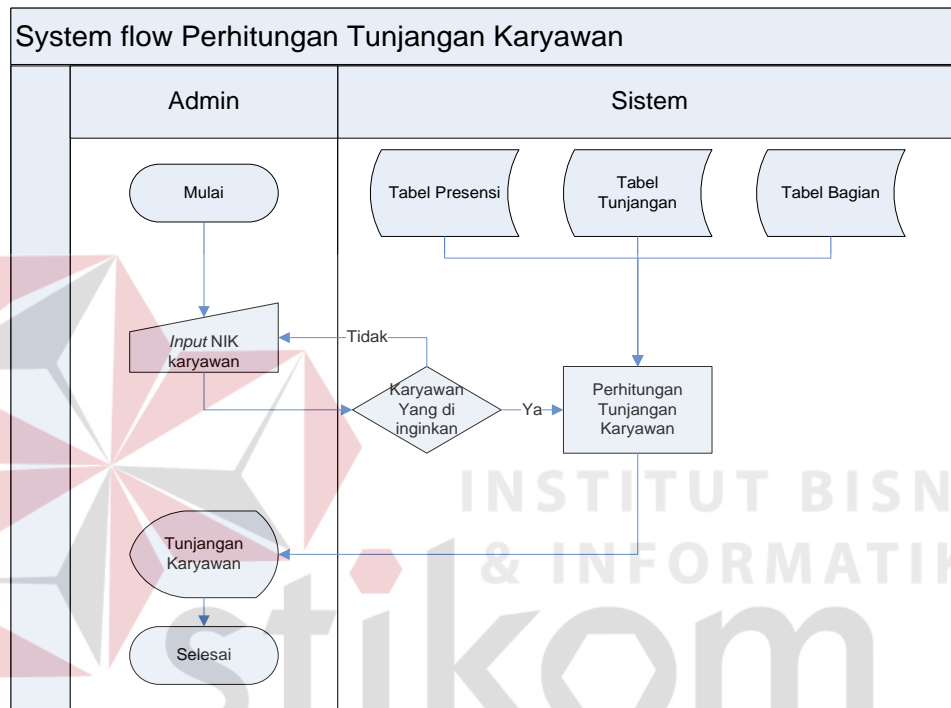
System flow Perhitungan Tunjangan Karyawan

Admin

Sistem

Mulai

Tabel Presensi

Tabel Tunjangan

Tabel Bagian

Input NIK karyawan

Tidak

Karyawan Yang di inginkan

Ya

Perhitungan Tunjangan Karyawan

Tunjangan Karyawan

Selesai

INSTITUT BISN
& INFORMATIK
stikom